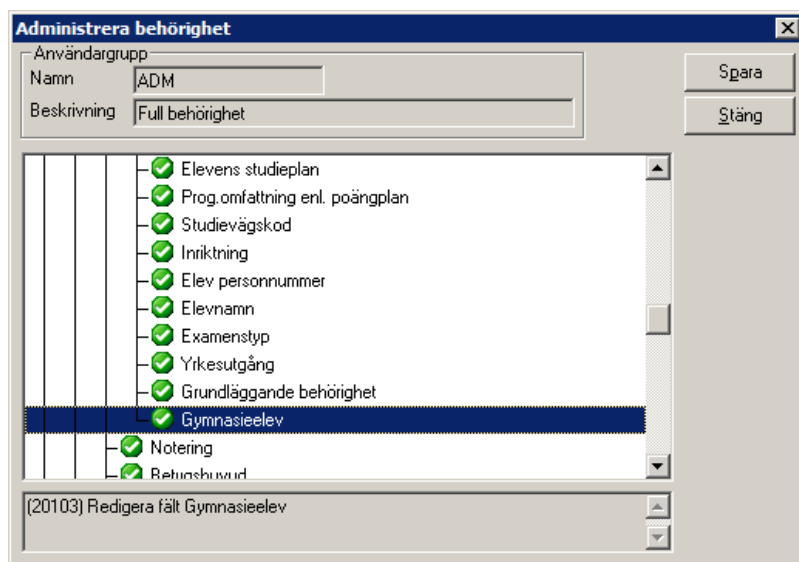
Administrera behörighet

Användargrupp
Namn ADM
Beskrivning Full behörighet

Spara
Stäng

Elevens studieplan
Prog.omfattning enl. poängplan
Studievägskod
Inriktning
Elev personnummer
Elevnamn
Examenstyp
Yrkesutgång
Grundläggande behörighet
Gymnasieelev
Notering
Betygshuvud

(20103) Redigera fält Gymnasieelev